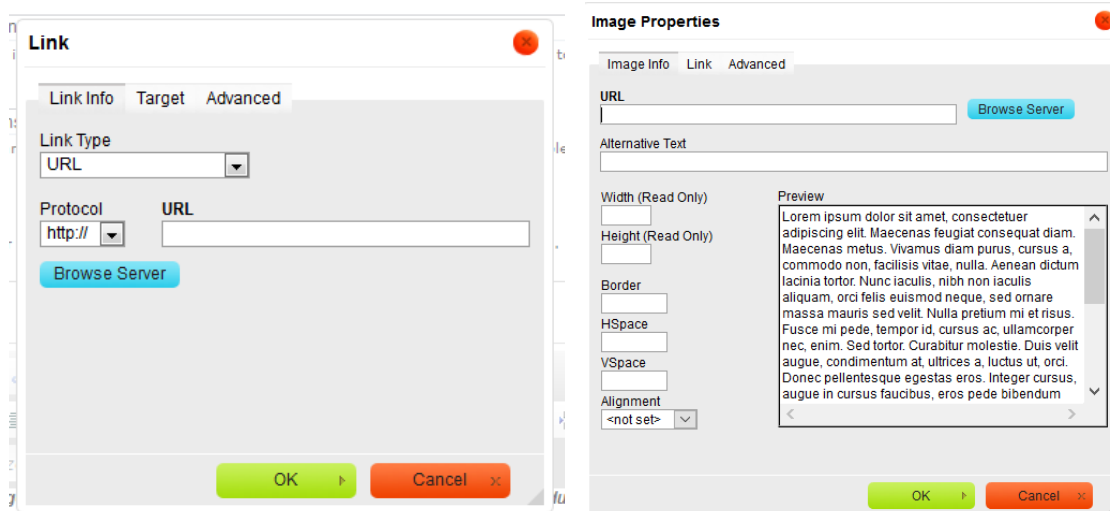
Link

Link Info | Target | Advanced

Link Type
URL

Protocol
http://

URL

Browse Server

OK

Cancel

Image Properties

Image Info | Link | Advanced

URL

Browse Server

Alternative Text

Width (Read Only)

Height (Read Only)

Border

HSpace

VSpace

Alignment
<not set>

Preview
Lorem ipsum dolor sit amet, consectetuer adipiscing elit. Maecenas feugiat consequat diam. Maecenas metus. Vivamus diam purus, cursus a, commodo non, facilisis vitae, nulla. Aenean dictum lacinia tortor. Nunc iaculis, nibh non iaculis aliquam, orci felis euismod neque, sed ornare massa mauris sed velit. Nulla pretium mi et risus. Fusce mi pede, tempor id, cursus ac, ullamcorper nec, enim. Sed tortor. Curabitur molestie. Duis velit augue, condimentum at, ultrices a, luctus ut, orci. Donec pellentesque egestas eros. Integer cursus, augue in cursus faucibus, eros pede bibendum

OK

Cancel